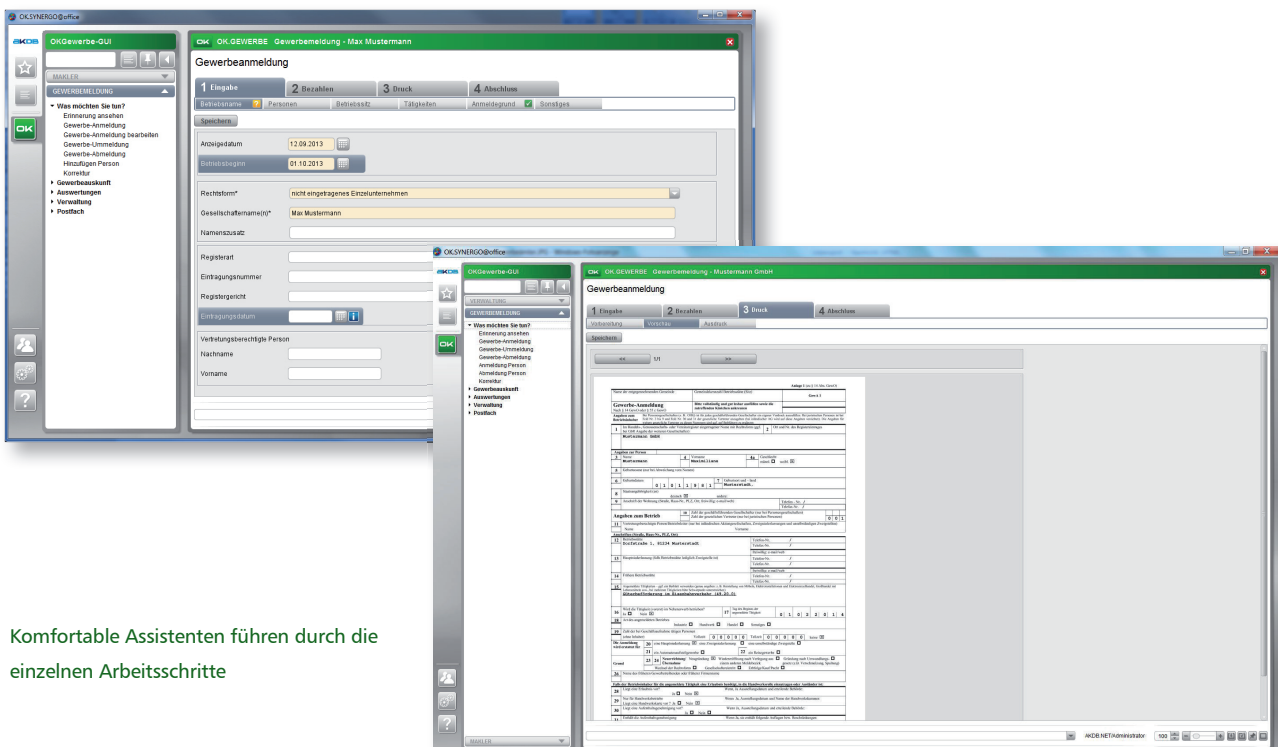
OK.SYNERGO@office

AKDB

OKGewerbe-GUI

MAKLER

GEWERBEMELDUNG

Was möchten Sie tun?
Erinnerung ansehen
Gewerbe-Anmeldung
Gewerbe-Anmeldung bearbeiten
Gewerbe-Ummeldung
Gewerbe-Abmeldung
Hinzufügen Person
Korrektur
Gewerbeauskunft
Auswertungen
Verwaltung
Postfach

OK.GEWERBE Gewerbemeldung - Max Mustermann

Gewerbeanmeldung

1 Eingabe
2 Bezahlen
3 Druck
4 Abschluss

Betriebsname
Personen
Betriebssitz
Tätigkeiten
Anmeldegrund
Sonstiges

Speichern

Anzeigedatum 12.09.2013
Betriebsbeginn 01.10.2013

Rechtsform* nicht eingetragenes Einzelunternehmen
Gesellschaftername(n)* Max Mustermann
Namenszusatz

Registerart
Eintragungsnummer
Registergericht
Eintragungsdatum

Vertretungsberechtigte Person
Nachname
Vorname

OK.SYNERGO@office

AKDB

OKGewerbe-GUI

VERWALTUNG

GEWERBEMELDUNG

Was möchten Sie tun?
Erinnerung ansehen
Gewerbe-Anmeldung
Gewerbe-Ummeldung
Gewerbe-Abmeldung
Anmeldung Person
Abmeldung Person
Korrektur
Gewerbeauskunft
Auswertungen
Verwaltung
Postfach

MAKLER

OK.GEWERBE Gewerbemeldung - Mustermann GmbH

Gewerbeanmeldung

1 Eingabe
2 Bezahlen
3 Druck
4 Abschluss

Vorbereitung
Vorschau
Ausdruck

Speichern

<<
1/1
>>

Gewerbe-Anmeldung
Mustermann GmbH
Mustermann
Maximilian
Musterstadt
Dorfstraße 1, 01234 Musterstadt
Angaben zum Betrieb
Gewerbeanmeldung im Einzelunternehmen

AKDB.NET/Administrator
100

Komfortable Assistenten führen durch die einzelnen Arbeitsschritte